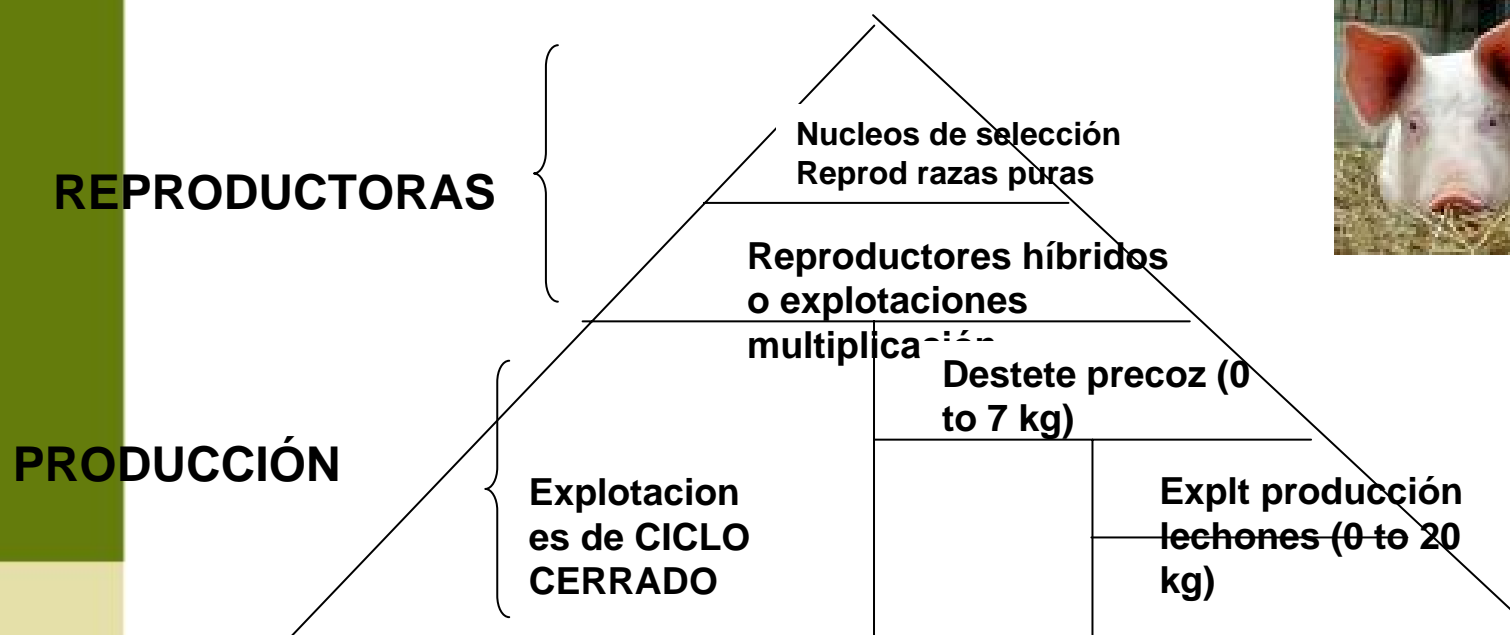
REPRODUCTORAS

Nucleos de selección
Reprod razas puras

Reproductores híbridos o explotaciones multiplicación

PRODUCCIÓN

Destete precoz (0 to 7 kg)

Explotaciones de CICLO CERRADO

Explt producción lechones (0 to 20 kg)